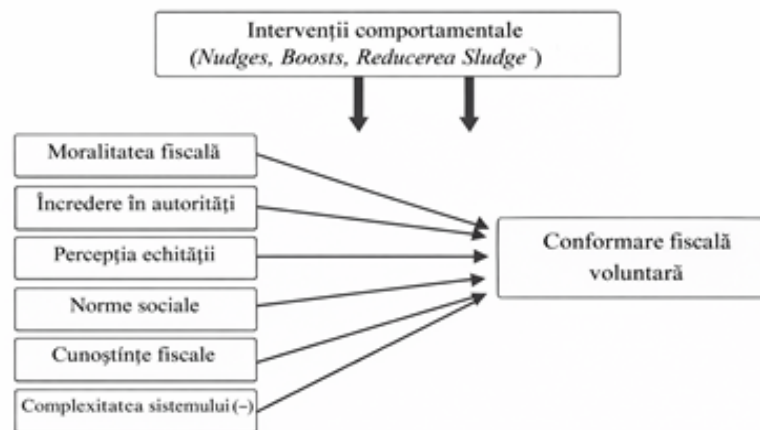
Intervenții comportamentale
(*Nudges, Boosts, Reducerea Sludge*)

Moralitatea fiscală

Încredere în autorități

Percepția echității

Norme sociale

Cunoștințe fiscale

Complexitatea sistemului (–)

Conformare fiscală voluntară